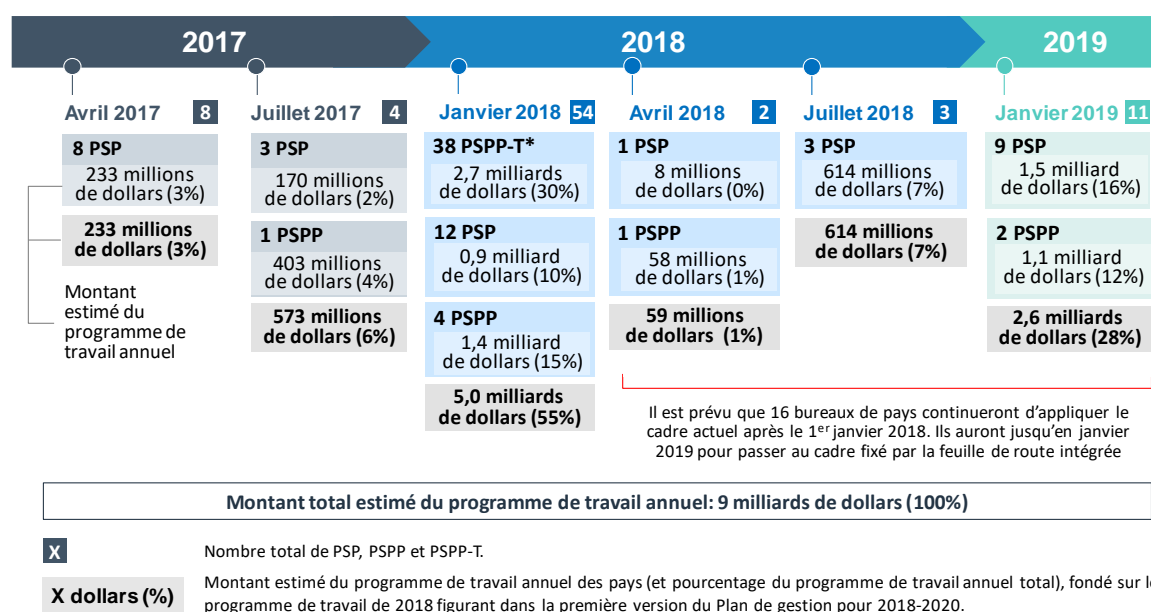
2017

2018

2019

Avril 2017 8

8 PSP
233 millions de dollars (3%)

233 millions de dollars (3%)

Montant estimé du programme de travail annuel

Juillet 2017 4

3 PSP
170 millions de dollars (2%)

1 PSPP
403 millions de dollars (4%)

573 millions de dollars (6%)

Janvier 2018 54

38 PSPP-T*
2,7 milliards de dollars (30%)

12 PSP
0,9 milliard de dollars (10%)

4 PSPP
1,4 milliard de dollars (15%)

5,0 milliards de dollars (55%)

Avril 2018 2

1 PSP
8 millions de dollars (0%)

1 PSPP
58 millions de dollars (1%)

59 millions de dollars (1%)

Juillet 2018 3

3 PSP
614 millions de dollars (7%)

614 millions de dollars (7%)

Janvier 2019 11

9 PSP
1,5 milliard de dollars (16%)

2 PSPP
1,1 milliard de dollars (12%)

2,6 milliards de dollars (28%)

Il est prévu que 16 bureaux de pays continueront d'appliquer le cadre actuel après le 1$^{er}$ janvier 2018. Ils auront jusqu'en janvier 2019 pour passer au cadre fixé par la feuille de route intégrée

Montant total estimé du programme de travail annuel: 9 milliards de dollars (100%)

X Nombre total de PSP, PSPP et PSPP-T.

X dollars (%) Montant estimé du programme de travail annuel des pays (et pourcentage du programme de travail annuel total), fondé sur le programme de travail de 2018 figurant dans la première version du Plan de gestion pour 2018-2020.